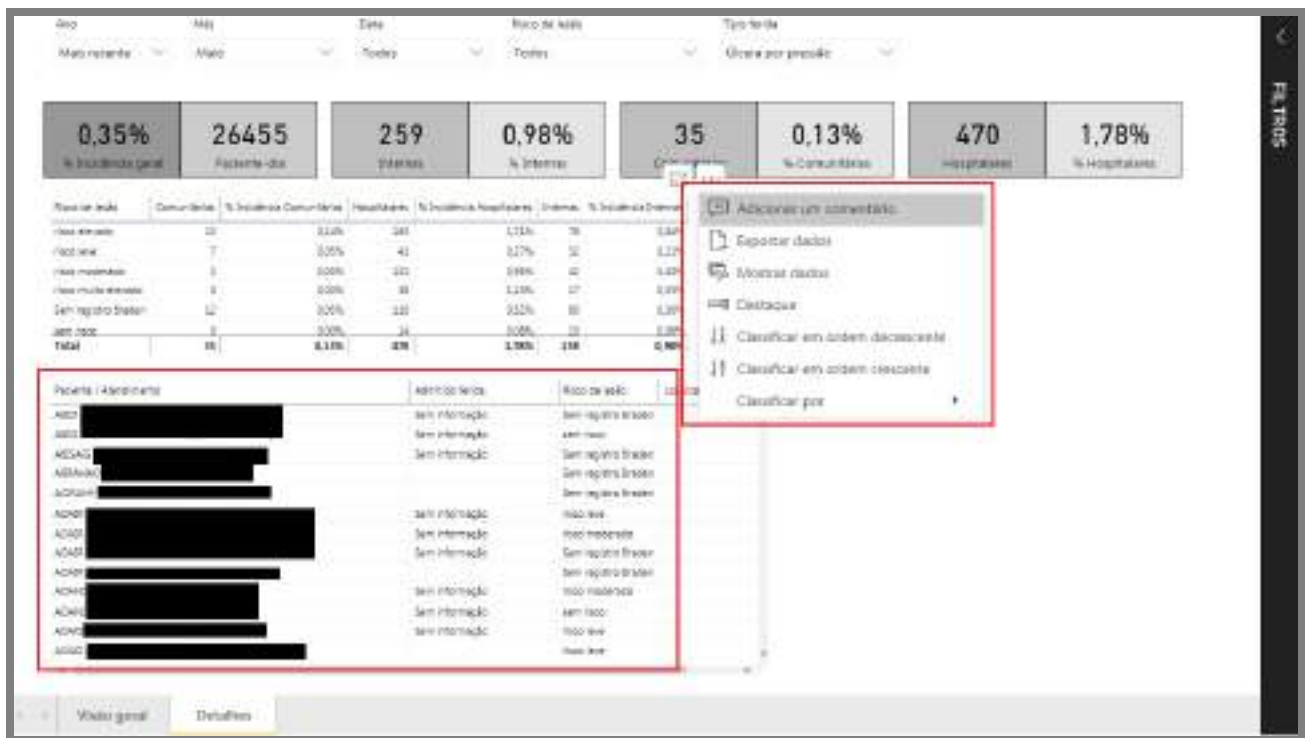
Ano
Mais recente

Mês
Maio

Data
Todas

Risco de lesão
Todos

Tipo ferida
Úlcera por pressão

FILTROS

0,35%
% Incidência geral

26455
Paciente-dia

259
Internas

0,98%
% Internas

35
Comunitárias

0,13%
% Comunitárias

470
Hospitalares

1,78%
% Hospitalares

| Risco de lesão | Comunitárias | % Incidência Comunitárias | Hospitalares | % Incidência Hospitalares | Internas | % Incidência Internas |
|---|---|---|---|---|---|---|
| risco elevado | 10 | 0,04% | 160 | 1,73% | 78 | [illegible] |
| risco leve | 7 | 0,03% | 41 | 0,17% | 32 | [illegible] |
| risco moderado | 3 | 0,00% | 101 | 0,98% | 42 | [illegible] |
| risco muito elevado | 3 | 0,00% | 38 | 1,13% | 17 | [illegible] |
| Sem registro Braden | 12 | 0,05% | 110 | 0,52% | 80 | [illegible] |
| sem risco | 0 | 0,00% | 14 | 0,08% | 10 | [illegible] |
| Total | 35 | 0,13% | 470 | 1,78% | 259 | 0,98% |

Adicionar um comentário
Exportar dados
Mostrar dados
Destaque
Classificar em ordem decrescente
Classificar em ordem crescente
Classificar por

| Paciente / Atendimento | Admitido ferida | Risco de lesão | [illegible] |
|---|---|---|---|
| ABDI | Sem informação | Sem registro Braden | |
| ABDI | Sem informação | sem risco | |
| ABDIAS | Sem informação | Sem registro Braden | |
| ABRAHAO | | Sem registro Braden | |
| ADALVI | | Sem registro Braden | |
| ADAIR | Sem informação | risco leve | |
| ADAIR | Sem informação | risco moderado | |
| ADAIR | Sem informação | Sem registro Braden | |
| ADAIR | | Sem registro Braden | |
| ADAIO | Sem informação | risco moderado | |
| ADAIO | Sem informação | sem risco | |
| ADAIO | Sem informação | risco leve | |
| ADAIO | | risco leve | |

Visão geral
Detalhes